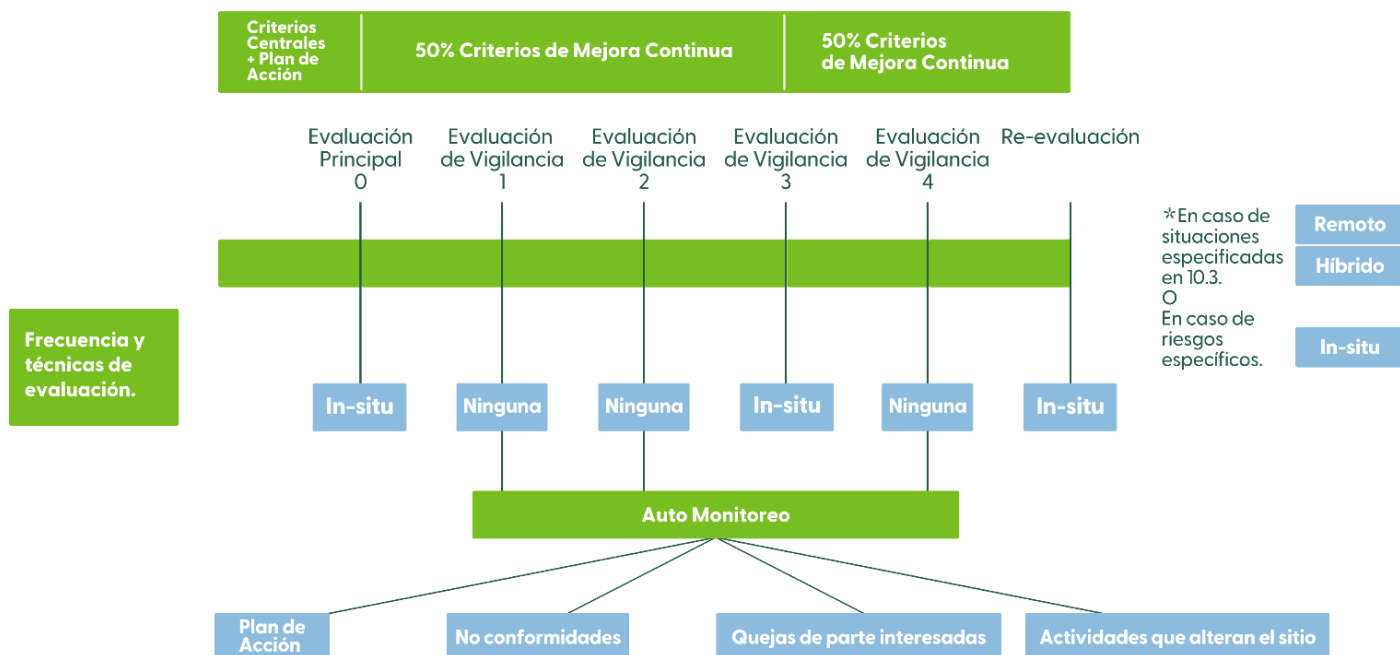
Criterios Centrales + Plan de Acción

50% Criterios de Mejora Continua

50% Criterios de Mejora Continua

Evaluación Principal 0

Evaluación de Vigilancia 1

Evaluación de Vigilancia 2

Evaluación de Vigilancia 3

Evaluación de Vigilancia 4

Re-evaluación

*En caso de situaciones especificadas en 10.3.
O
En caso de riesgos específicos.

Remoto

Híbrido

In-situ

Frecuencia y técnicas de evaluación.

In-situ

Ninguna

Ninguna

In-situ

Ninguna

In-situ

Auto Monitoreo

Plan de Acción

No conformidades

Quejas de parte interesadas

Actividades que alteran el sitio